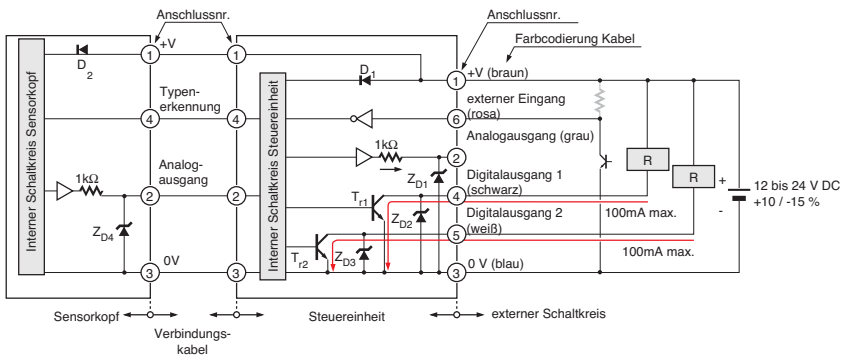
Anschlussnr.

Anschlussnr.

Farbcodierung Kabel

Interner Schaltkreis Sensorkopf

$D_2$

1 +V

1

Interner Schaltkreis Steuereinheit

$D_1$

1 +V (braun)

Typenerkennung

4

4

6 externer Eingang (rosa)

Analogausgang (grau)

1kΩ

2

$Z_{D1}$

1kΩ

Analogausgang

2

2

$T_{r1}$

4 Digitalausgang 1 (schwarz)

R

R

+

12 bis 24 V DC +10 / -15 %

-

$Z_{D4}$

$Z_{D2}$

Digitalausgang 2

100mA max.

5 (weiß)

100mA max.

$T_{r2}$

$Z_{D3}$

3 0V

3

3 0 V (blau)

Sensorkopf

Verbindungskabel

Steuereinheit

externer Schaltkreis